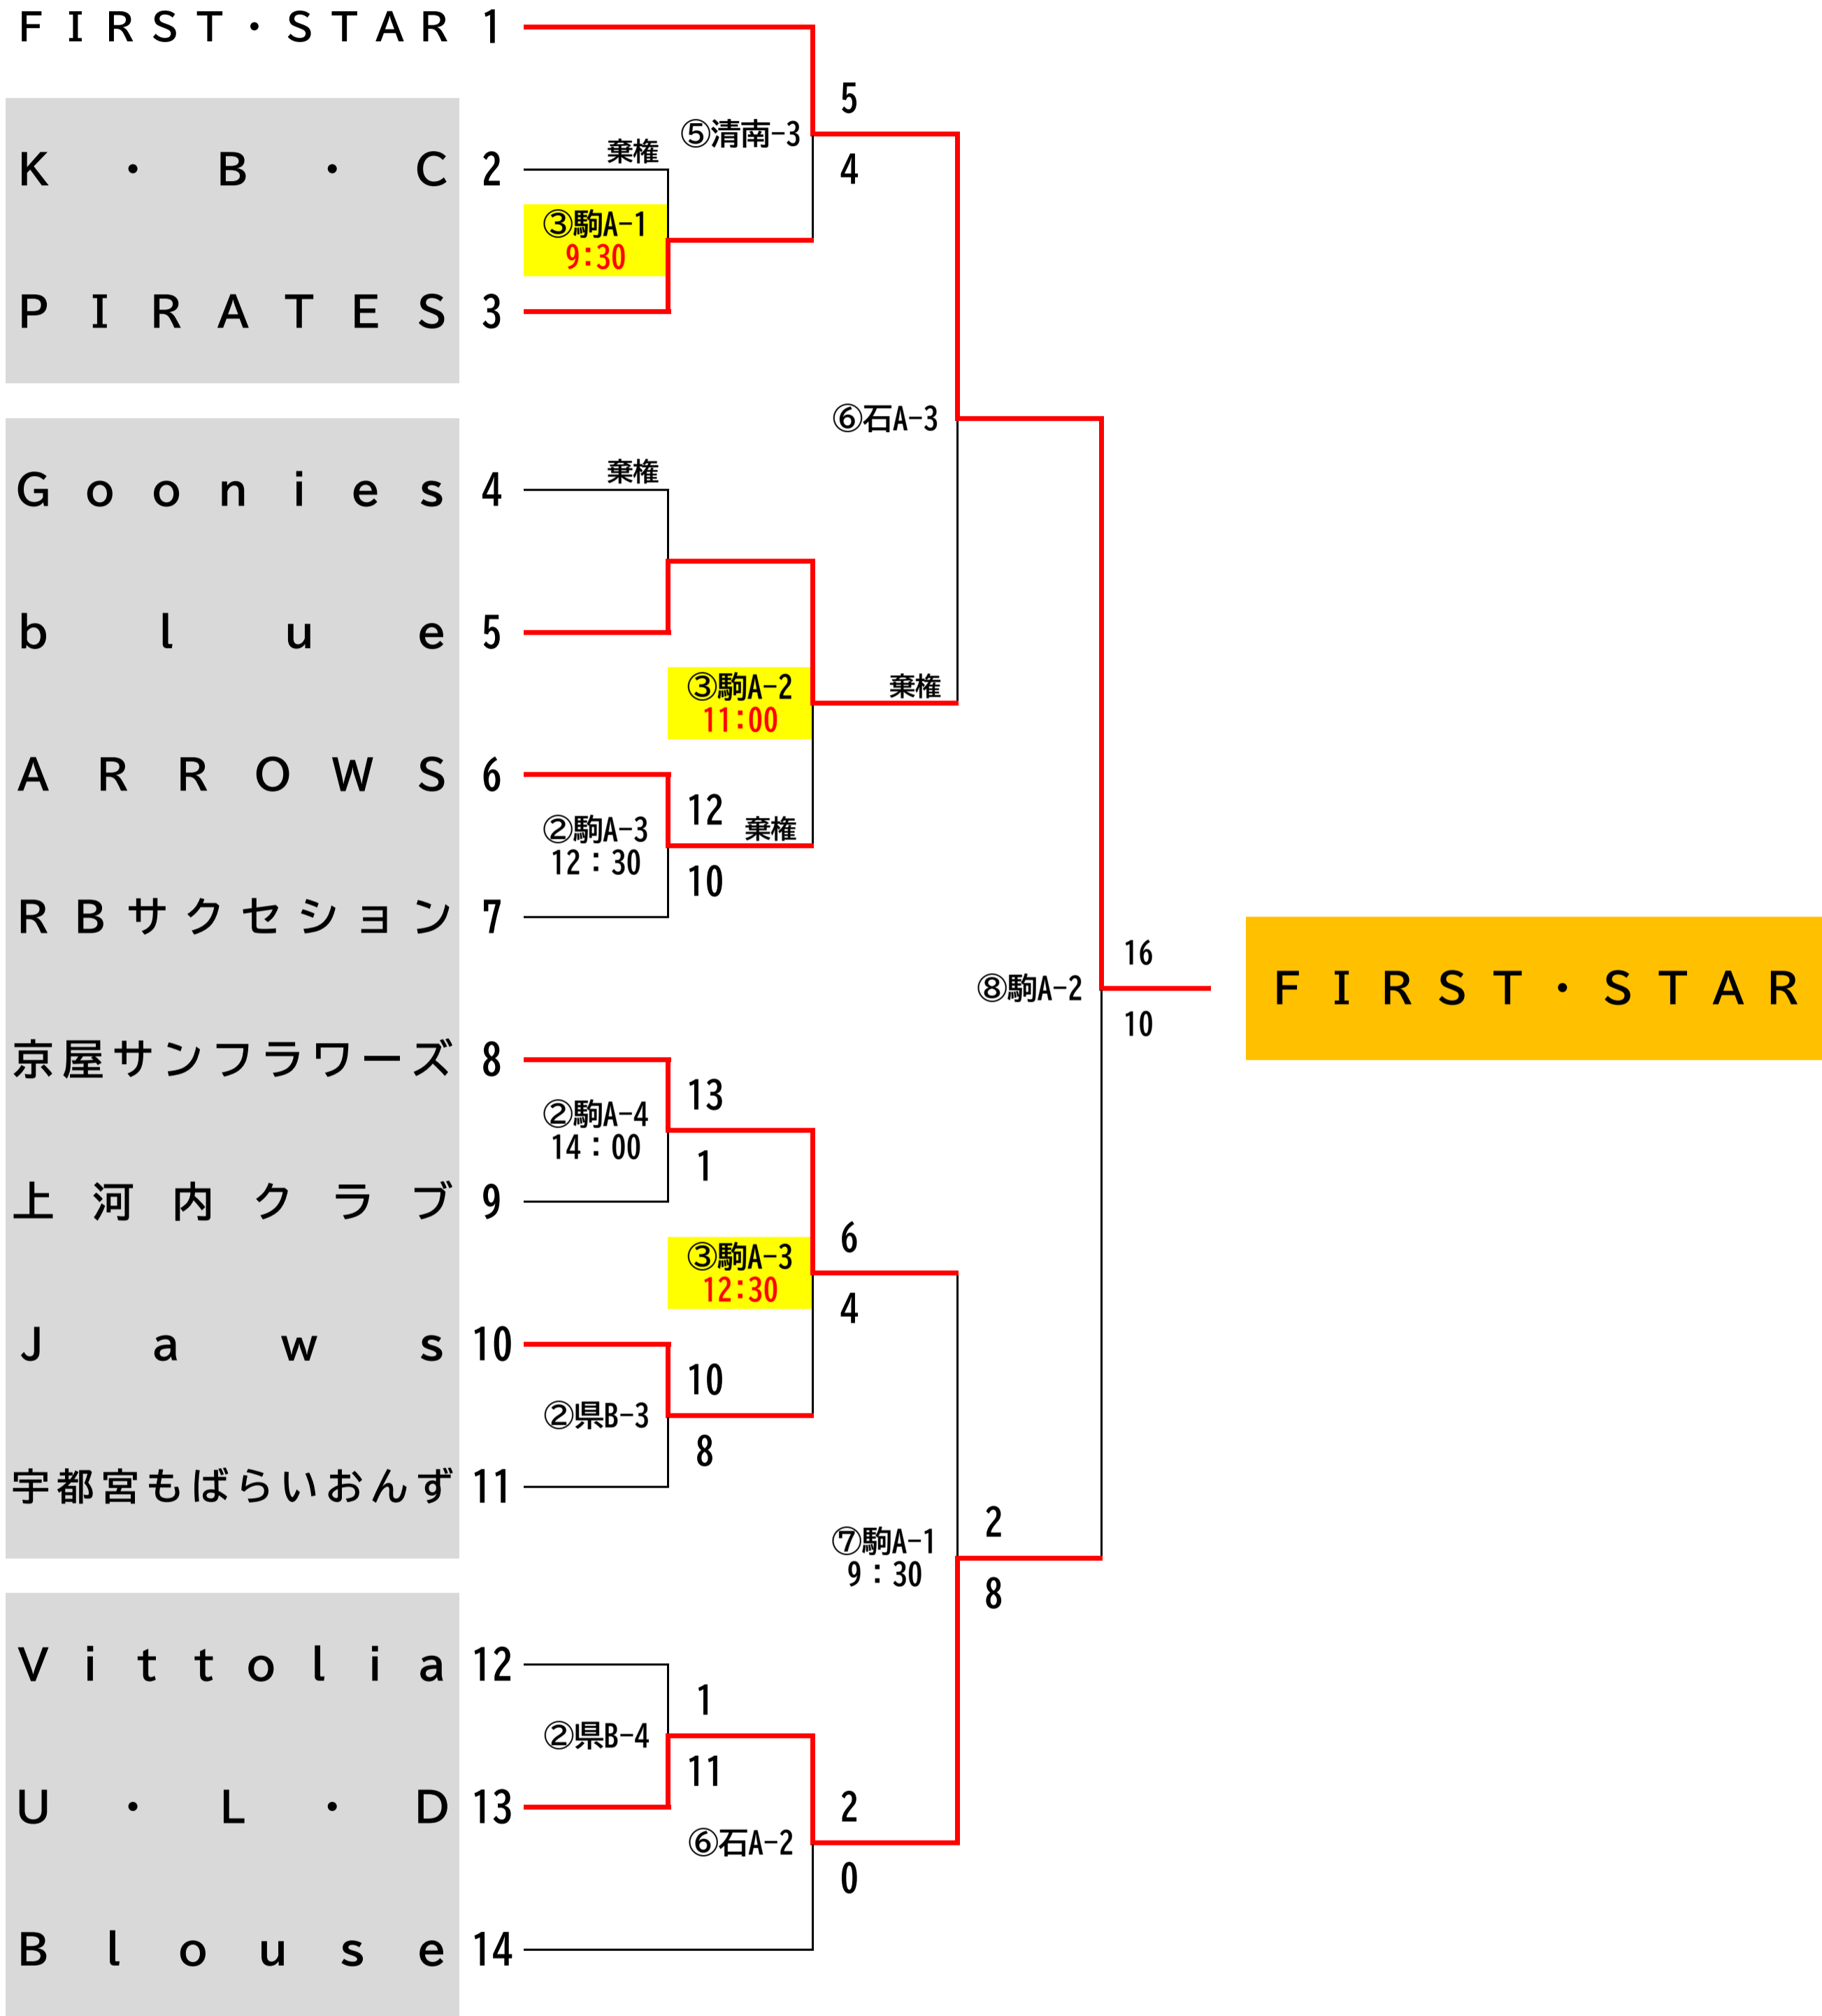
FIRST・STAR 1
K・B・C 2
PIRATES 3
Goonies 4
blue 5
ARROWS 6
RBサクセション 7
京屋サンフラワーズ 8
上河内クラブ 9
Jaws 10
宇都宮もばらいおんず 11
Vittolia 12
U・L・D 13
Blouse 14

棄権
③駒A-1
9:30
⑤清南-3
5
4
⑥石A-3
棄権
③駒A-2
11:00
棄権
②駒A-3
12：30
12
棄権
10
②駒A-4
14：00
13
1
③駒A-3
12:30
6
4
②県B-3
10
8
⑦駒A-1
9：30
2
8
⑧駒A-2
16
10
②県B-4
1
11
⑥石A-2
2
0

FIRST・STAR